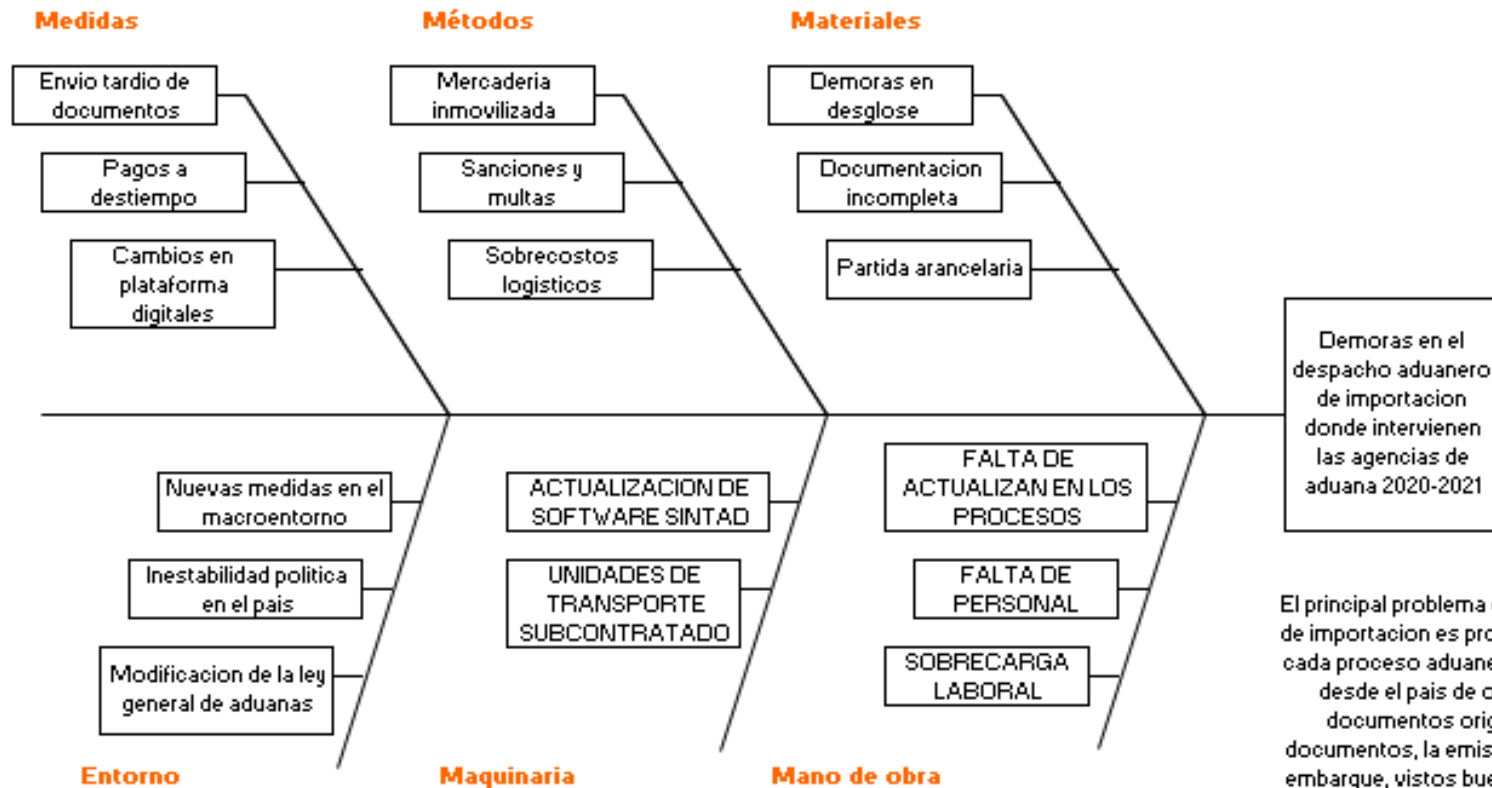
Medidas

Envio tardio de documentos

Pagos a destiempo

Cambios en plataforma digitales

Métodos

Mercaderia inmovilizada

Sanciones y multas

Sobrecostos logisticos

Materiales

Demoras en desglose

Documentacion incompleta

Partida arancelaria

Demoras en el despacho aduanero de importacion donde intervienen las agencias de aduana 2020-2021

Nuevas medidas en el macroentorno

Inestabilidad politica en el pais

Modificacion de la ley general de aduanas

Entorno

ACTUALIZACION DE SOFTWARE SINTAD

UNIDADES DE TRANSPORTE SUBCONTRATADO

Maquinaria

FALTA DE ACTUALIZAN EN LOS PROCESOS

FALTA DE PERSONAL

SOBRECARGA LABORAL

Mano de obra

El principal problema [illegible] de importacion es pro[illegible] cada proceso aduane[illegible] desde el pais de o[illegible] documentos orig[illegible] documentos, la emis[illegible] embarque, vistos bue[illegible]